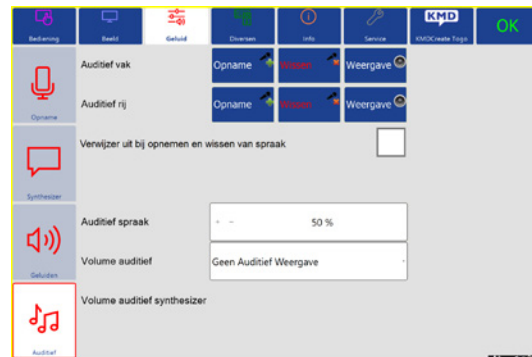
Bediening
Beeld
Geluid
Diversen
Info
Service
KMD
KMDCreate Togo
OK

Opname
Synthesizer
Geluiden
Auditief

Auditief vak
Opname
Wissen
Weergave

Auditief rij
Opname
Wissen
Weergave

Verwijzer uit bij opnemen en wissen van spraak

Auditief spraak
- -
50 %

Volume auditief
Geen Auditief Weergave

Volume auditief synthesizer